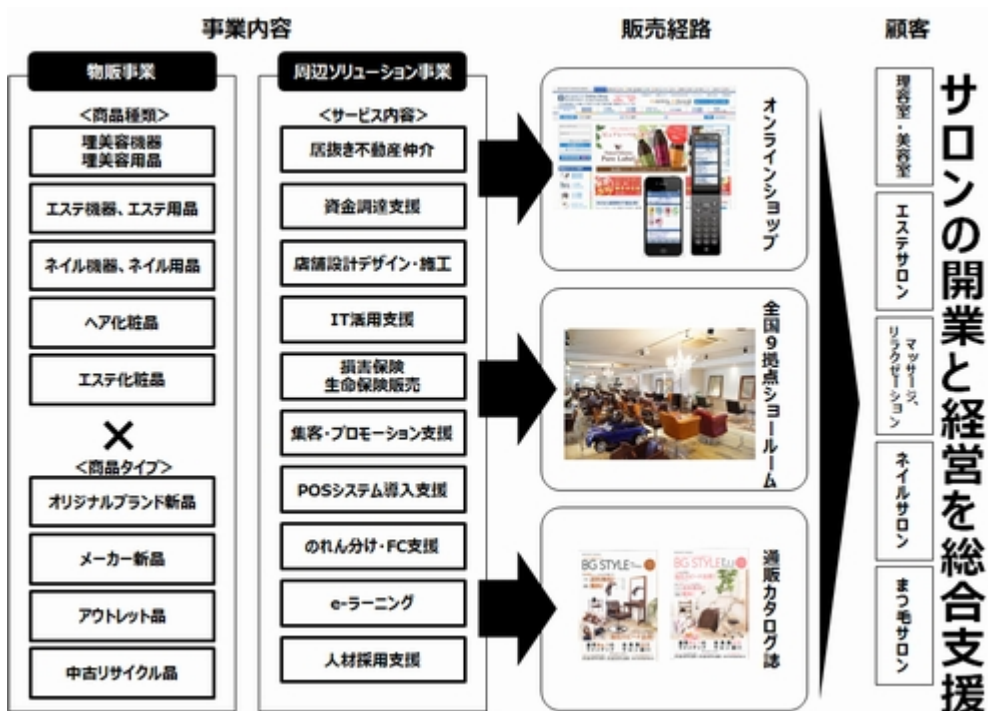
事業内容

物販事業

<商品種類>

理美容機器
理美容用品

エステ機器、エステ用品

ネイル機器、ネイル用品

ヘア化粧品

エステ化粧品

×

<商品タイプ>

オリジナルブランド新品

メーカー新品

アウトレット品

中古リサイクル品

周辺ソリューション事業

<サービス内容>

居抜き不動産仲介

資金調達支援

店舗設計デザイン・施工

IT活用支援

損害保険
生命保険販売

集客・プロモーション支援

POSシステム導入支援

のれん分け・FC支援

e-ラーニング

人材採用支援

販売経路

オンラインショップ

全国9拠点ショールーム

通販カタログ誌

BG STYLE

BG STYLE

顧客

理容室・美容室

エステサロン

マッサージ、リラクゼーション

ネイルサロン

まつ毛サロン

サロンの開業と経営を総合支援